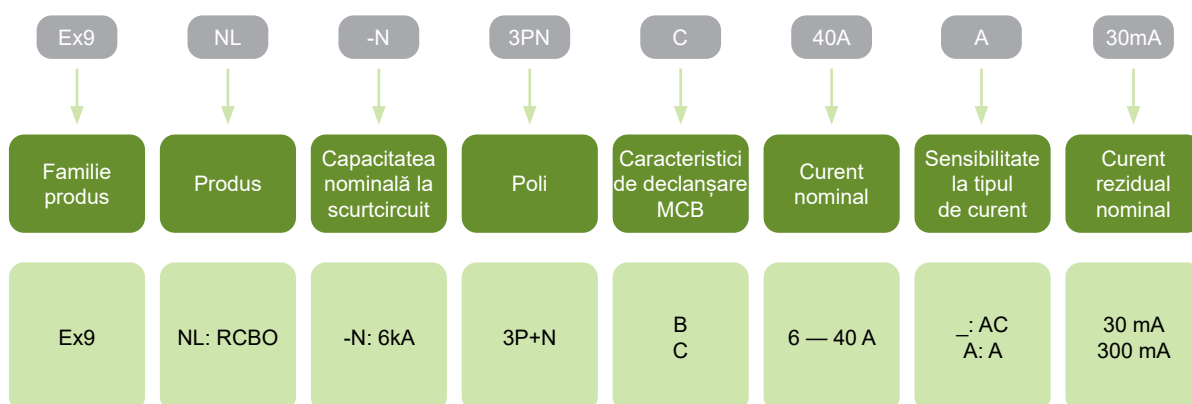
Ex9 NL -N 3PN C 40A A 30mA

| Familie produs | Produs | Capacitatea nominală la scurtcircuit | Poli | Caracteristici de declanșare MCB | Curent nominal | Sensibilitate la tipul de curent | Curent rezidual nominal |
|---|---|---|---|---|---|---|---|
| Ex9 | NL: RCBO | -N: 6kA | 3P+N | B C | 6 — 40 A | _: AC A: A | 30 mA 300 mA |